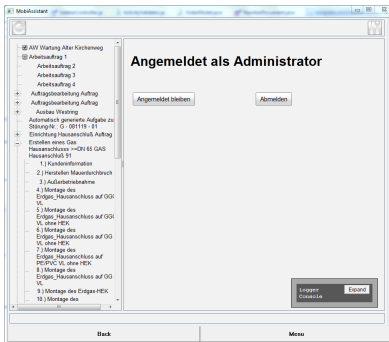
MobiAssistant

AW Wartung Alter Kirchenweg
Arbeitsauftrag 1
Arbeitsauftrag 2
Arbeitsauftrag 3
Arbeitsauftrag 4
Auftragsbearbeitung Auftrag
Auftragsbearbeitung Auftrag
Ausbau Westring
Automatisch generierte Aufgabe zu Störung-Nr.: G - 081119 - 81
Einrichtung Hausanschluß Auftrag
Erstellen eines Gas Hausanschlusss >=DN 65 GAS Hausanschluß 91
1.) Kundeninformation
2.) Herstellen Mauerdurchbruch
3.) Außerbetriebnahme
4.) Montage des Erdgas_Hausanschluss auf GGG VL
5.) Montage des Erdgas_Hausanschluss auf GGG VL ohne HEK
6.) Montage des Erdgas_Hausanschluss auf GG VL ohne HEK
7.) Montage des Erdgas_Hausanschluss auf PE/PVC VL ohne HEK
8.) Montage des Erdgas_Hausanschluss auf GG VL
9.) Montage des Erdgas-HEK
10.) Montage des

Angemeldet als Administrator

Angemeldet bleiben

Abmelden

Logger Console

Expand

Back

Menu